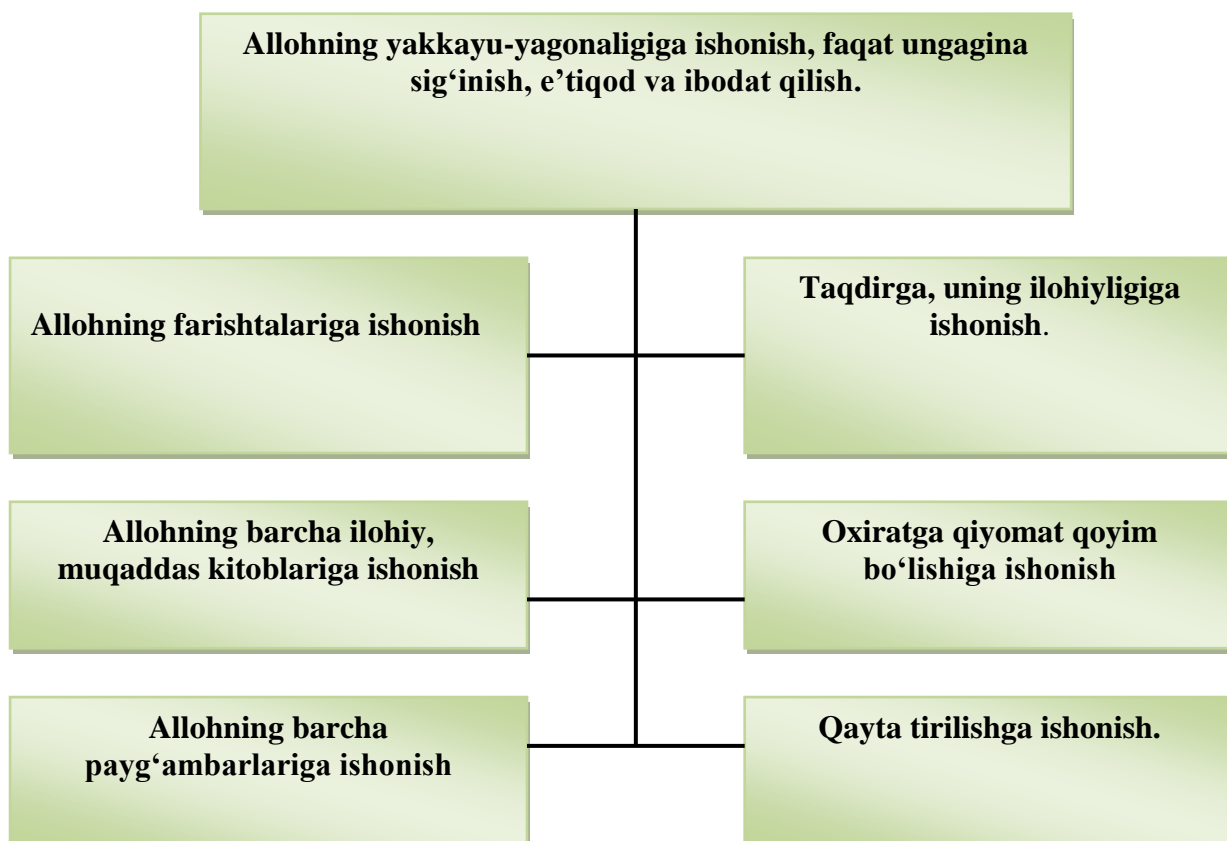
Allohning yakkayu-yagonaligiga ishonish, faqat ungagina sig‘inish, e’tiqod va ibodat qilish.

Allohning farishtalariga ishonish

Taqdirga, uning ilohiyligiga ishonish.

Allohning barcha ilohiy, muqaddas kitoblariga ishonish

Oxiratga qiyomat qoyim bo‘lishiga ishonish

Allohning barcha payg‘ambarlariga ishonish

Qayta tirilishga ishonish.